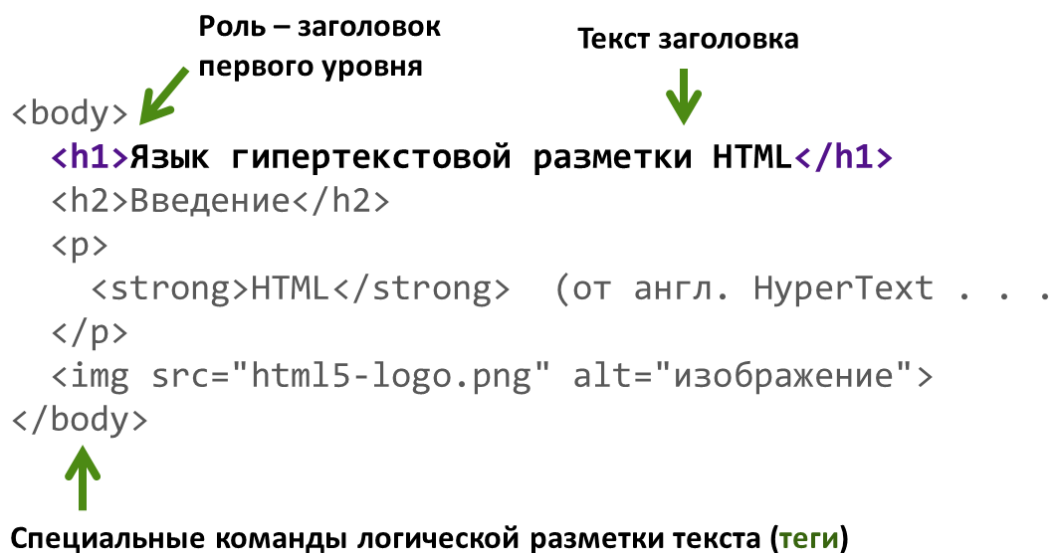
Роль – заголовок первого уровня

Текст заголовка

<body>
<h1>Язык гипертекстовой разметки HTML</h1>
<h2>Введение</h2>
<p>
<strong>HTML</strong> (от англ. HyperText . . .
</p>
<img src="html5-logo.png" alt="изображение">
</body>

Специальные команды логической разметки текста (теги)